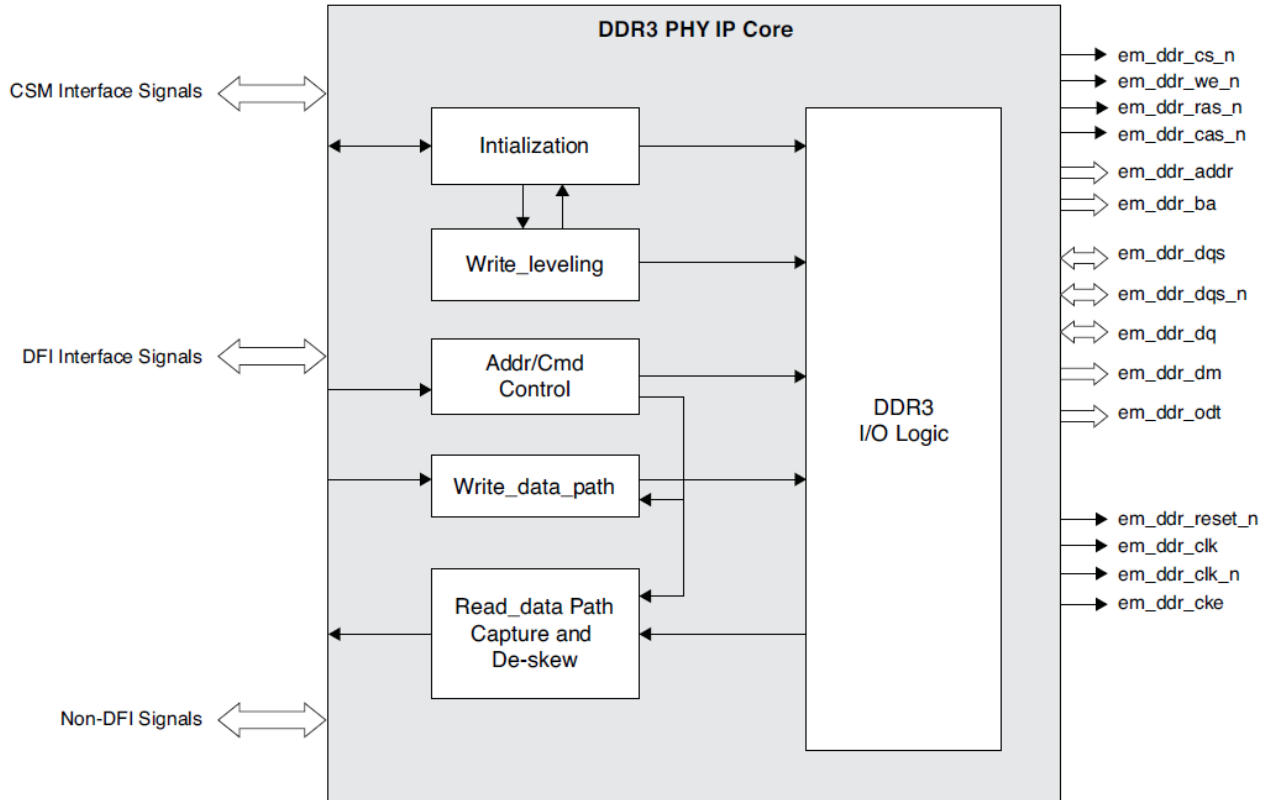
DDR3 PHY IP Core

CSM Interface Signals

DFI Interface Signals

Non-DFI Signals

Intialization

Write_leveling

Addr/Cmd Control

Write_data_path

Read_data Path Capture and De-skew

DDR3 I/O Logic

em_ddr_cs_n
em_ddr_we_n
em_ddr_ras_n
em_ddr_cas_n
em_ddr_addr
em_ddr_ba
em_ddr_dqs
em_ddr_dqs_n
em_ddr_dq
em_ddr_dm
em_ddr_odt
em_ddr_reset_n
em_ddr_clk
em_ddr_clk_n
em_ddr_cke